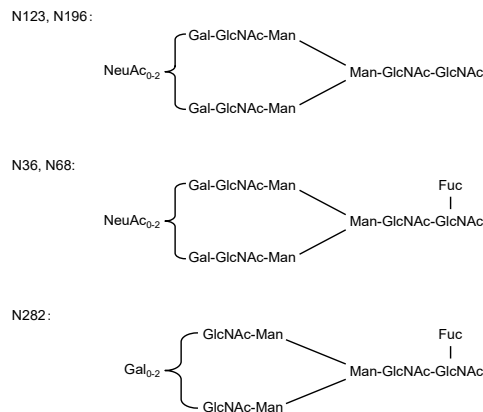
N123, N196:

Gal-GlcNAc-Man

NeuAc$_{0-2}$

Man-GlcNAc-GlcNAc

Gal-GlcNAc-Man

N36, N68:

Gal-GlcNAc-Man

Fuc

NeuAc$_{0-2}$

Man-GlcNAc-GlcNAc

Gal-GlcNAc-Man

N282:

GlcNAc-Man

Fuc

Gal$_{0-2}$

Man-GlcNAc-GlcNAc

GlcNAc-Man